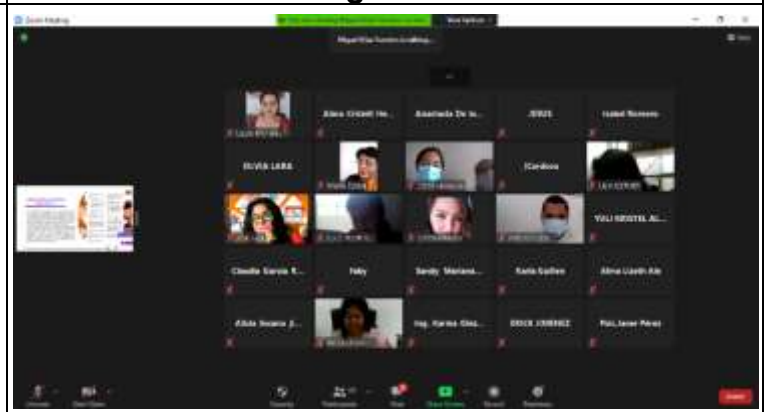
Zoom Meeting

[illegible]

Miguel Elías Tornero is talking...

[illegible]

Alma Cristell He...

Anastasia De la...

JESUS

Isabel Romero

ELVIA LARA

ICardona

Claudia García R...

Naty

Sandy Mariana...

Karla Gallen

Alma Lizeth Ale...

YALI ODETTE AL...

Alicia Susana J...

Ing. Karina Gon...

ERICK JIMENEZ

Psic.Janet Pérez

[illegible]

End